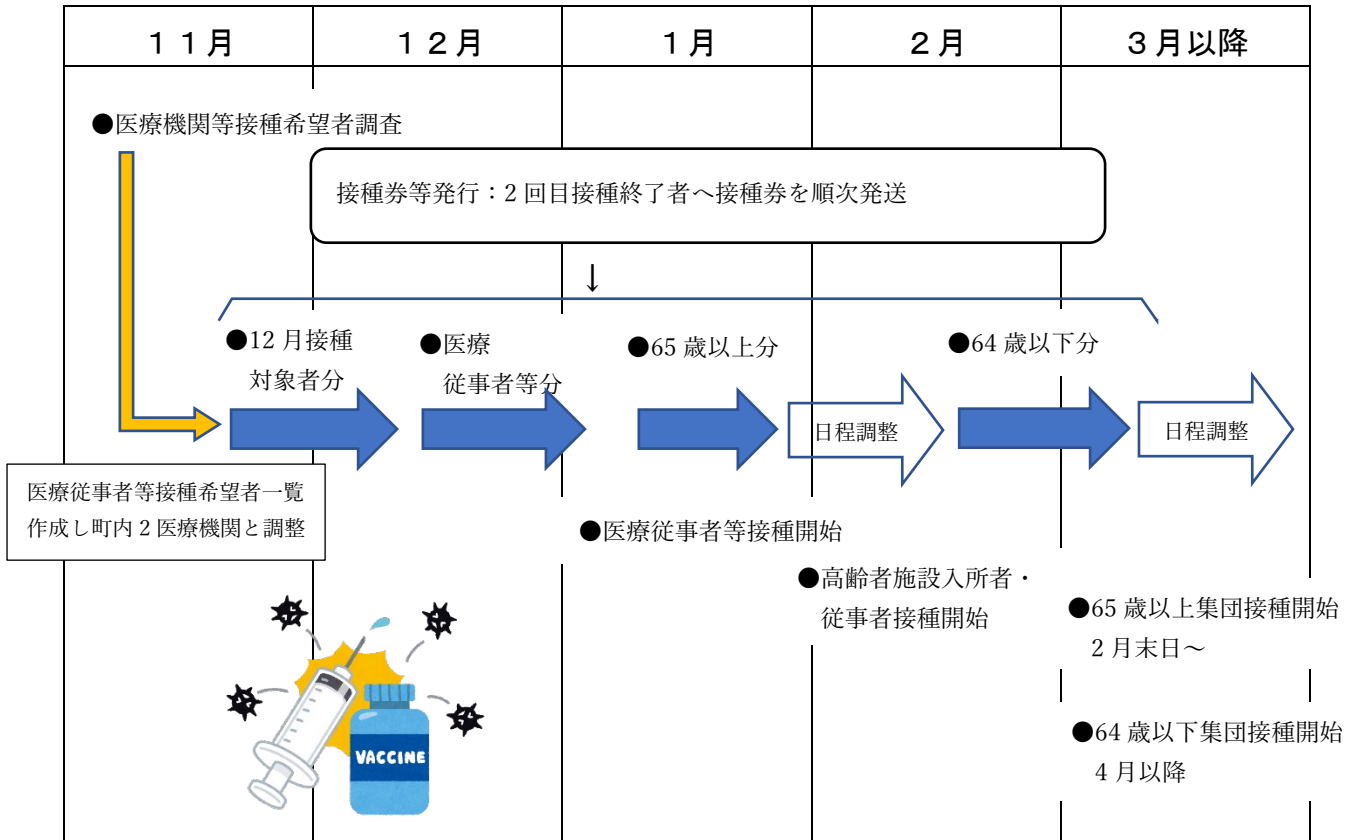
| １１月 | １２月 | １月 | ２月 | ３月以降 |
|---|---|---|---|---|

●医療機関等接種希望者調査

接種券等発行：2 回目接種終了者へ接種券を順次発送

↓

●12 月接種対象者分

●医療従事者等分

●65 歳以上分

●64 歳以下分

日程調整

日程調整

医療従事者等接種希望者一覧作成し町内 2 医療機関と調整

●医療従事者等接種開始

●高齢者施設入所者・従事者接種開始

●65 歳以上集団接種開始
2 月末日～

●64 歳以下集団接種開始
4 月以降

VACCINE